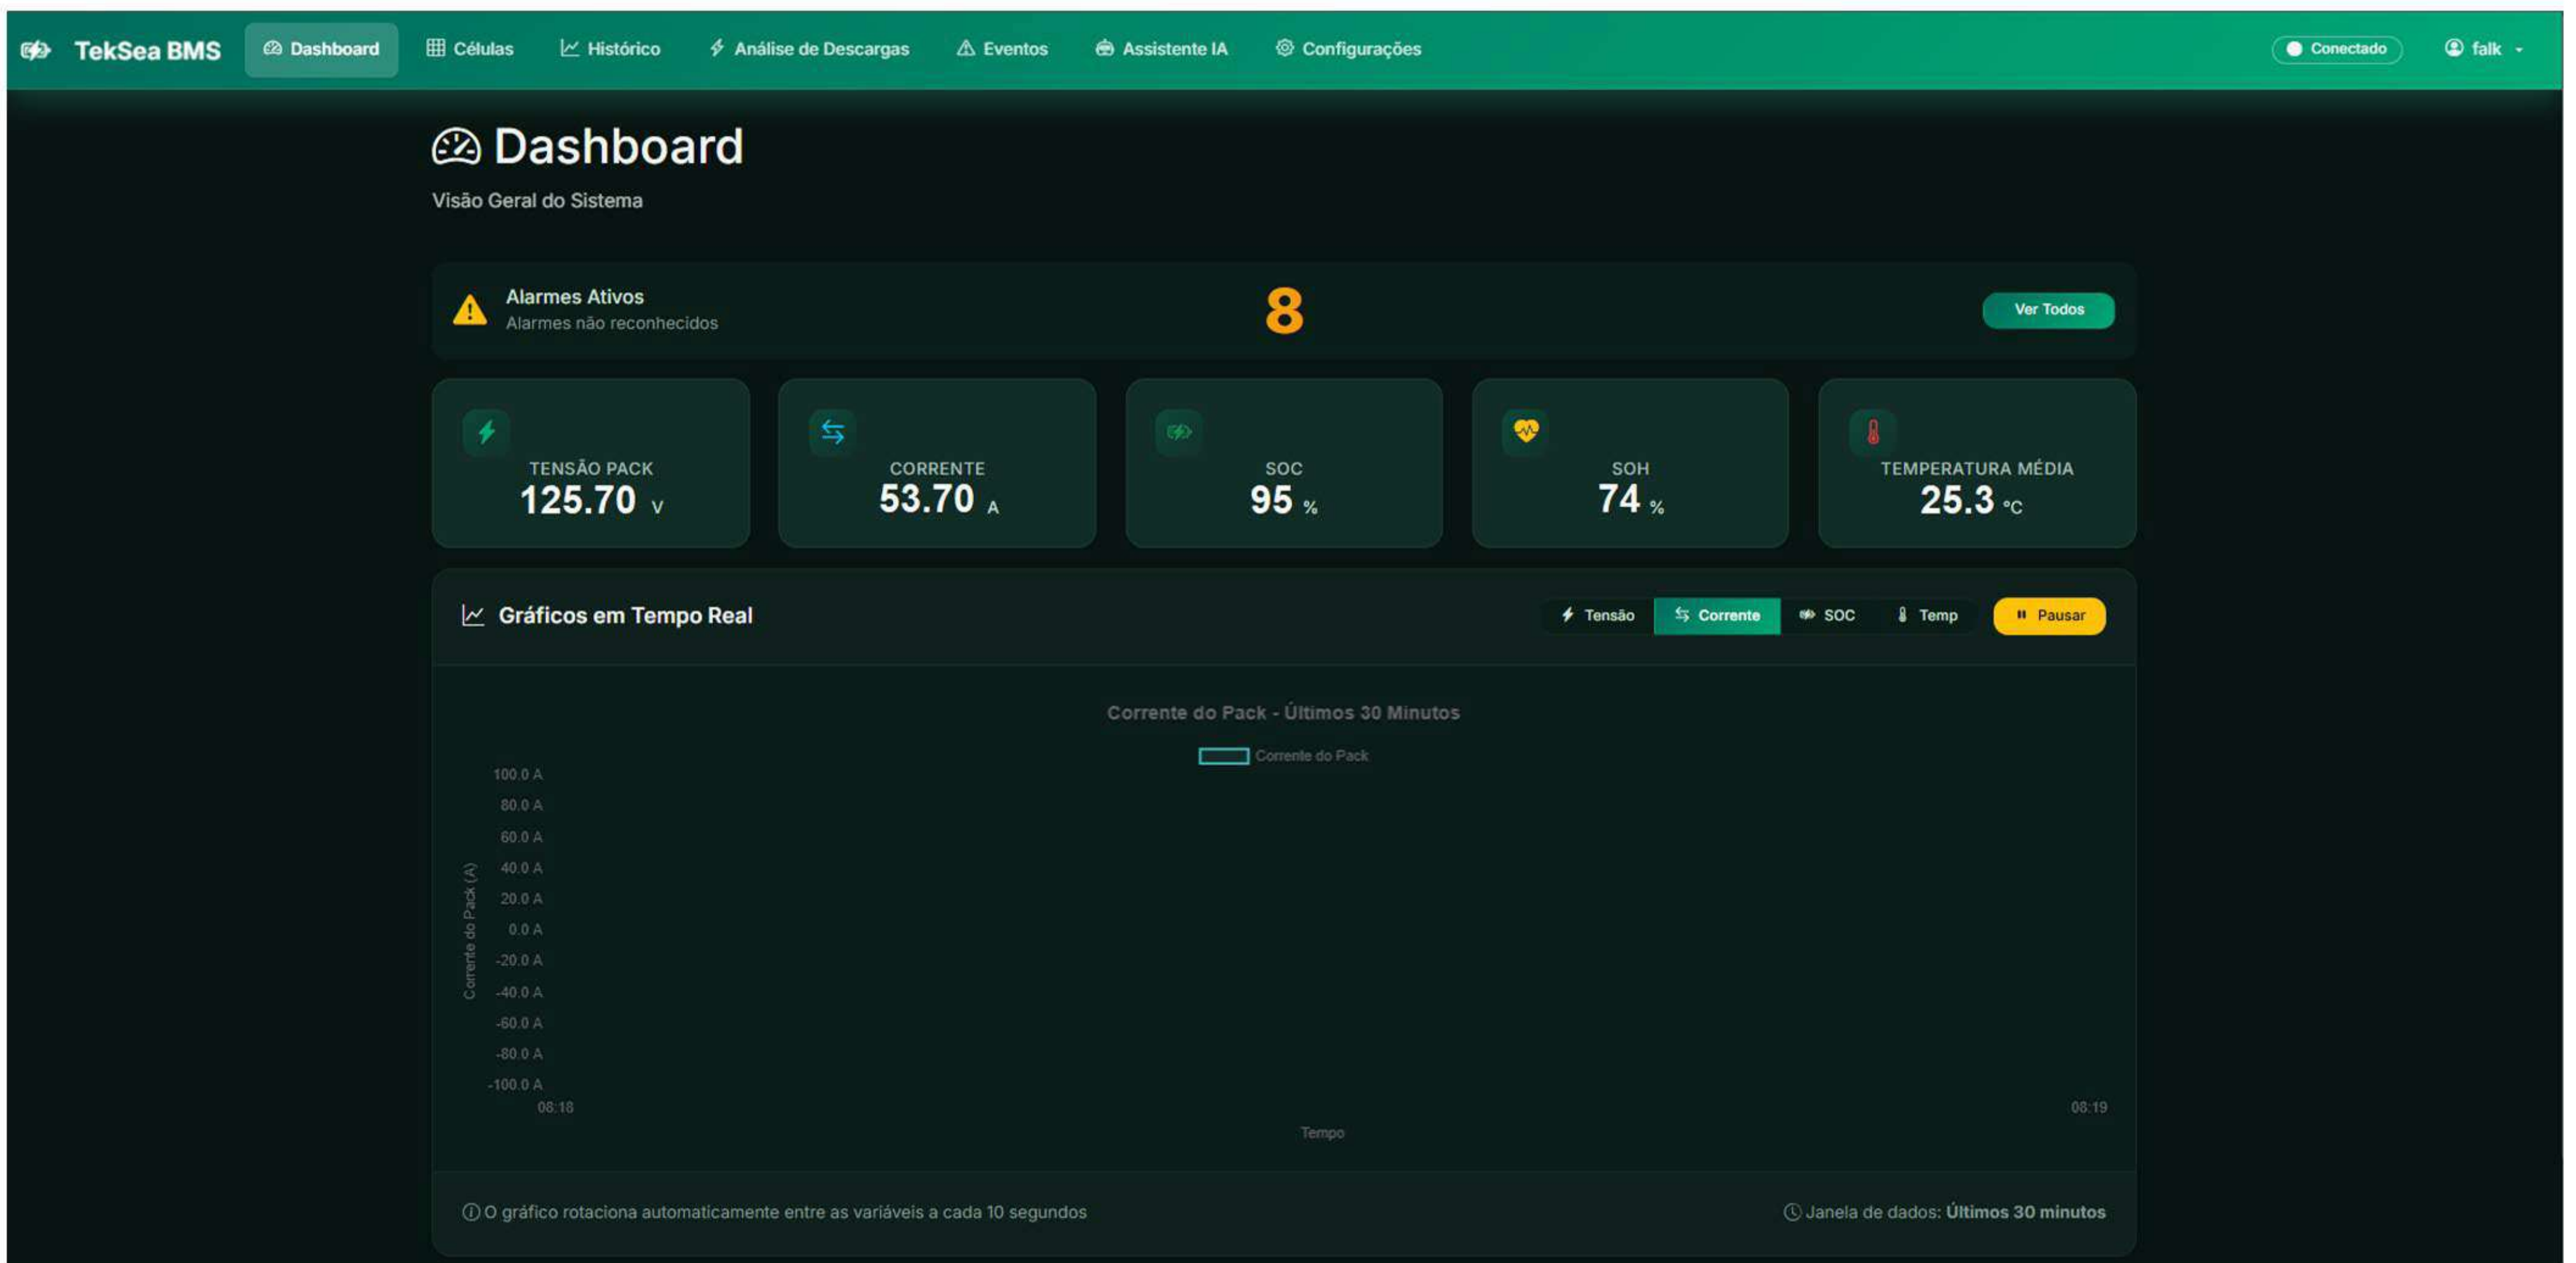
TekSea BMS Dashboard Células Histórico Análise de Descargas Eventos Assistente IA Configurações Conectado falk

Dashboard
Visão Geral do Sistema

Alarmes Ativos
Alarmes não reconhecidos
8
Ver Todos

TENSÃO PACK
125.70 V

CORRENTE
53.70 A

SOC
95 %

SOH
74 %

TEMPERATURA MÉDIA
25.3 °C

Gráficos em Tempo Real
Tensão Corrente SOC Temp Pausar

Corrente do Pack - Últimos 30 Minutos
Corrente do Pack
100.0 A
80.0 A
60.0 A
40.0 A
20.0 A
0.0 A
-20.0 A
-40.0 A
-60.0 A
-80.0 A
-100.0 A
Corrente do Pack (A)
08:18
08:19
Tempo

O gráfico rotaciona automaticamente entre as variáveis a cada 10 segundos
Janela de dados: Últimos 30 minutos